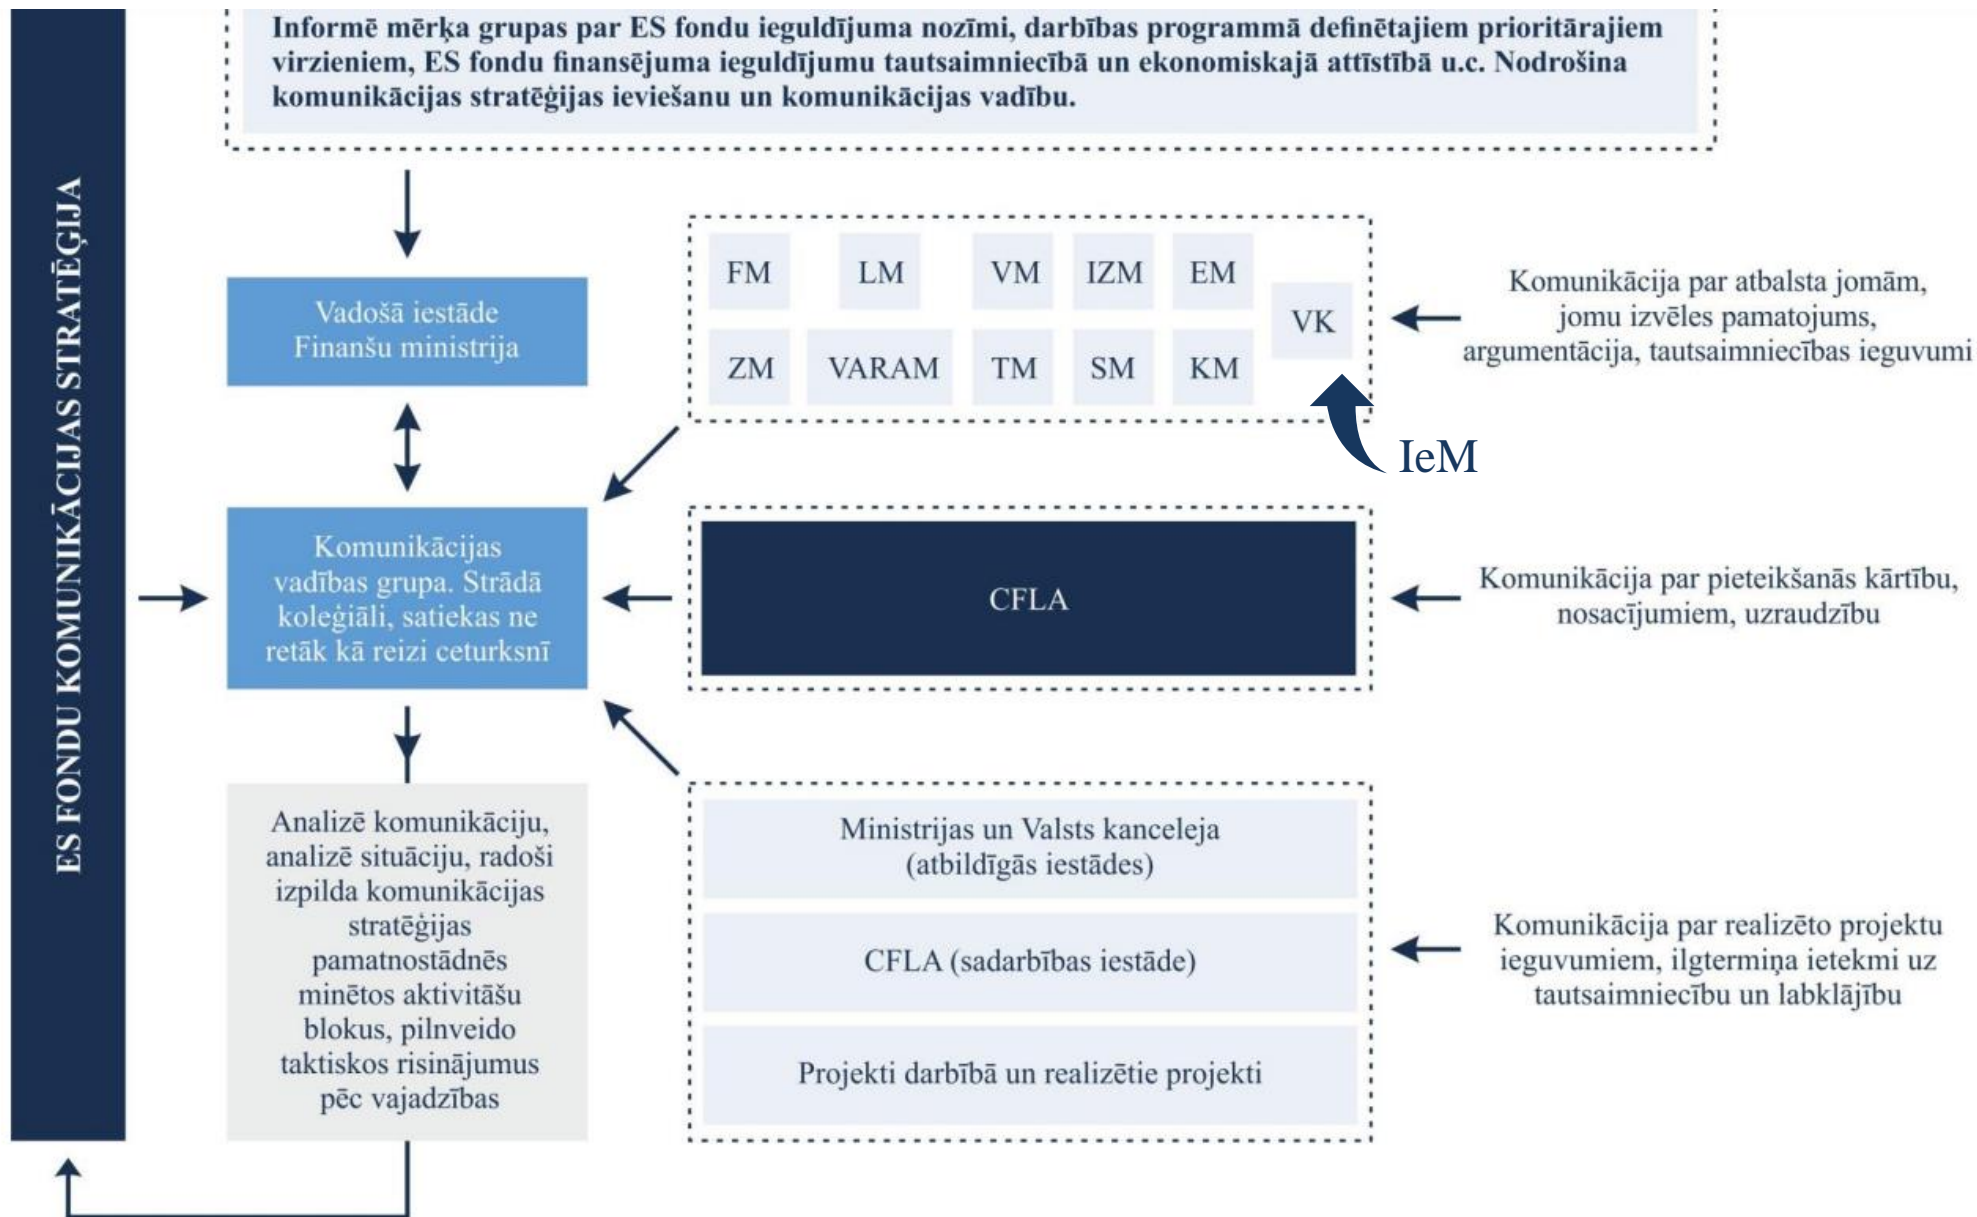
ES FONDU KOMUNIKĀCIJAS STRATĒĢIJA

Informē mērķa grupas par ES fondu ieguldījuma nozīmi, darbības programmā definētajiem prioritārajiem virzieniem, ES fondu finansējuma ieguldījumu tautsaimniecībā un ekonomiskajā attīstībā u.c. Nodrošina komunikācijas stratēģijas ieviešanu un komunikācijas vadību.

Vadošā iestāde Finanšu ministrija

Komunikācijas vadības grupa. Strādā koleģiāli, satiekas ne retāk kā reizi ceturksnī

Analizē komunikāciju, analizē situāciju, radoši izpilda komunikācijas stratēģijas pamatnostādnēs minētos aktivitāšu blokus, pilnveido taktiskos risinājumus pēc vajadzības

FM
LM
VM
IZM
EM
VK
ZM
VARAM
TM
SM
KM

IeM

Komunikācija par atbalsta jomām, jomu izvēles pamatojums, argumentācija, tautsaimniecības ieguvumi

CFLA

Komunikācija par pieteikšanās kārtību, nosacījumiem, uzraudzību

Ministrijas un Valsts kanceleja (atbildīgās iestādes)

CFLA (sadarbības iestāde)

Projekti darbībā un realizētie projekti

Komunikācija par realizēto projektu ieguvumiem, ilgtermiņa ietekmi uz tautsaimniecību un labklājību